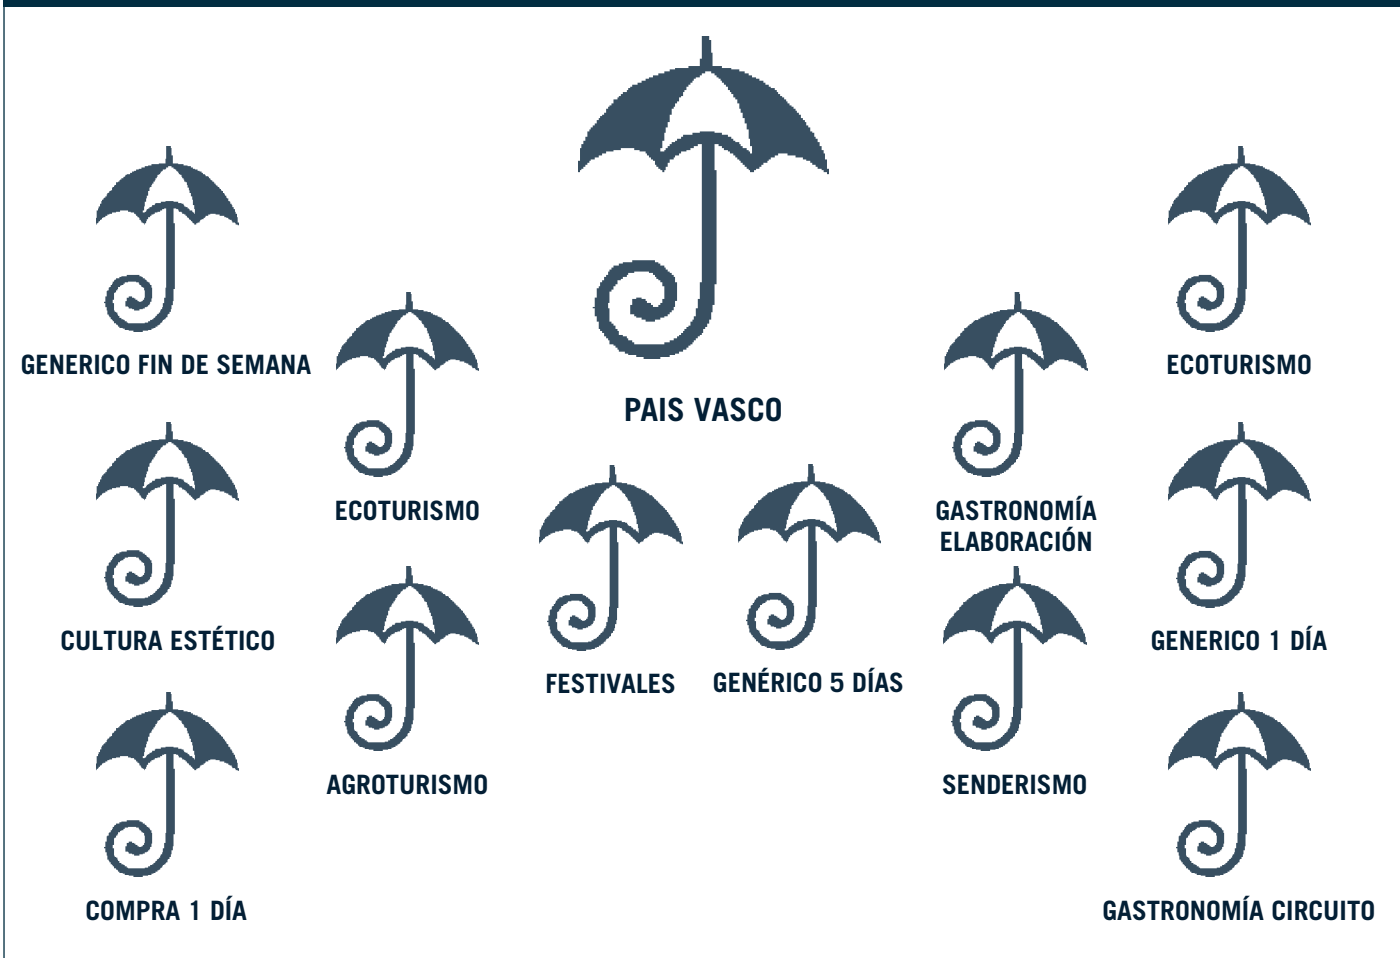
PAIS VASCO

GENERICO FIN DE SEMANA

CULTURA ESTÉTICO

COMPRA 1 DÍA

ECOTURISMO

AGROTURISMO

FESTIVALES

GENÉRICO 5 DÍAS

GASTRONOMÍA ELABORACIÓN

SENDERISMO

ECOTURISMO

GENERICO 1 DÍA

GASTRONOMÍA CIRCUITO